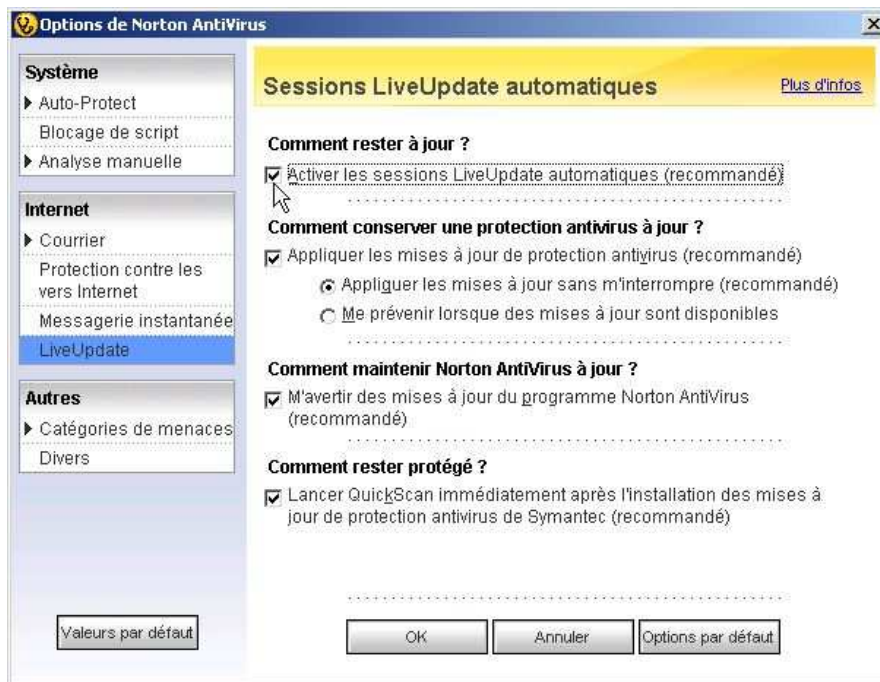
Options de Norton AntiVirus

Système
Auto-Protect
Blocage de script
Analyse manuelle

Internet
Courrier
Protection contre les vers Internet
Messagerie instantanée
LiveUpdate

Autres
Catégories de menaces
Divers

Valeurs par défaut

Sessions LiveUpdate automatiques

Plus d'infos

Comment rester à jour ?

Activer les sessions LiveUpdate automatiques (recommandé)

Comment conserver une protection antivirus à jour ?

Appliquer les mises à jour de protection antivirus (recommandé)

Appliquer les mises à jour sans m'interrompre (recommandé)

Me prévenir lorsque des mises à jour sont disponibles

Comment maintenir Norton AntiVirus à jour ?

M'avertir des mises à jour du programme Norton AntiVirus (recommandé)

Comment rester protégé ?

Lancer QuickScan immédiatement après l'installation des mises à jour de protection antivirus de Symantec (recommandé)

OK
Annuler
Options par défaut